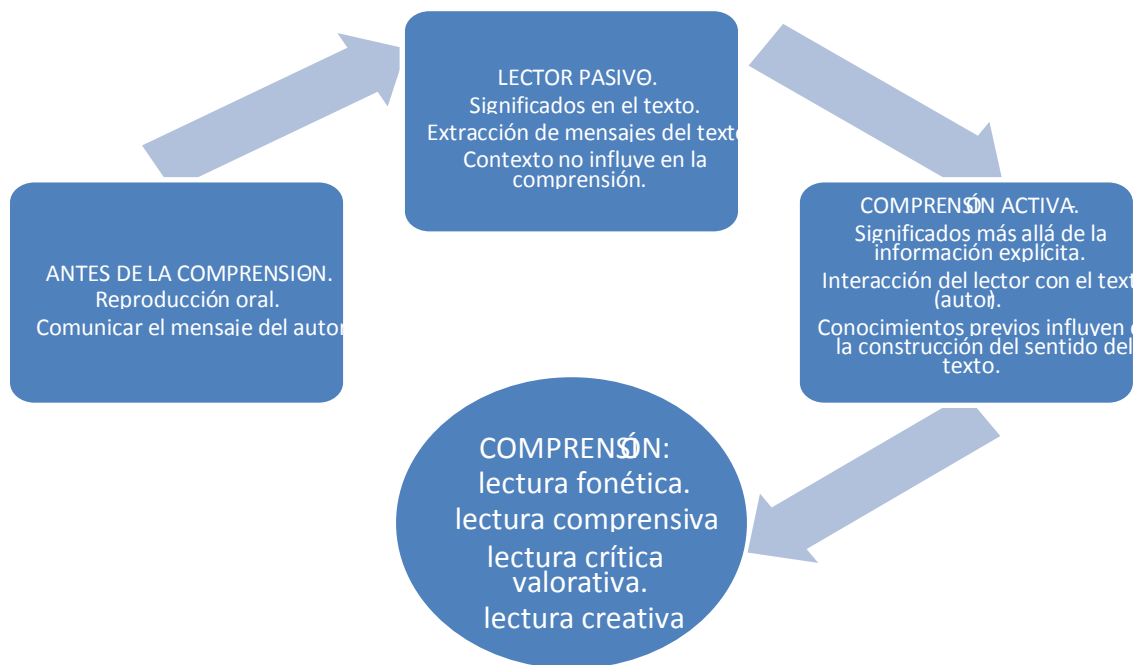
LECTOR PASIVO.
Significados en el texto.
Extracción de mensajes del texto
Contexto no influye en la comprensión.

COMPRENSÓN ACTIVA.
Significados más allá de la información explícita.
Interacción del lector con el texto (autor).
Conocimientos previos influyen en la construcción del sentido del texto.

ANTES DE LA COMPRENSION.
Reproducción oral.
Comunicar el mensaje del autor

COMPRENSÓN:
lectura fonética.
lectura comprensiva
lectura crítica valorativa.
lectura creativa